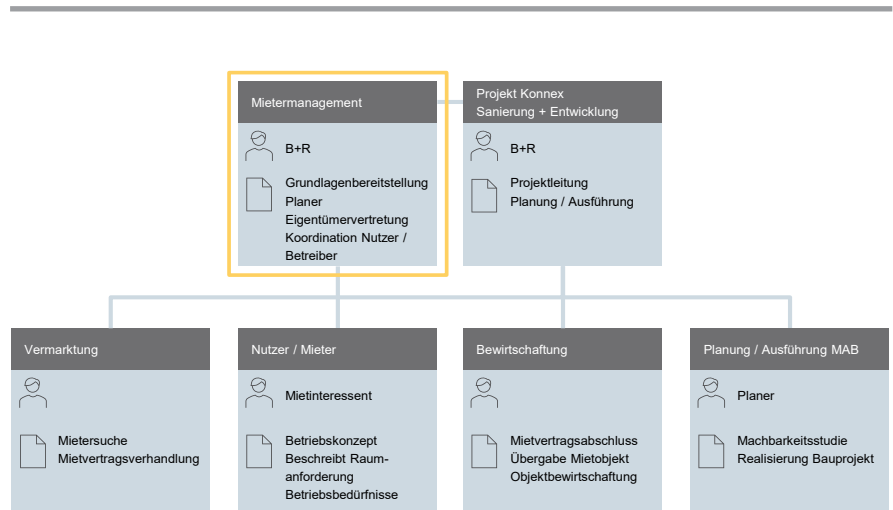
Mietermanagement

B+R

Grundlagenbereitstellung Planer
Eigentümervertretung
Koordination Nutzer / Betreiber

Projekt Konnex
Sanierung + Entwicklung

B+R

Projektleitung
Planung / Ausführung

Vermarktung

Mietersuche
Mietvertragsverhandlung

Nutzer / Mieter

Mietinteressent

Betriebskonzept
Beschreibt Raumanforderung
Betriebsbedürfnisse

Bewirtschaftung

Mietvertragsabschluss
Übergabe Mietobjekt
Objektbewirtschaftung

Planung / Ausführung MAB

Planer

Machbarkeitsstudie
Realisierung Bauprojekt